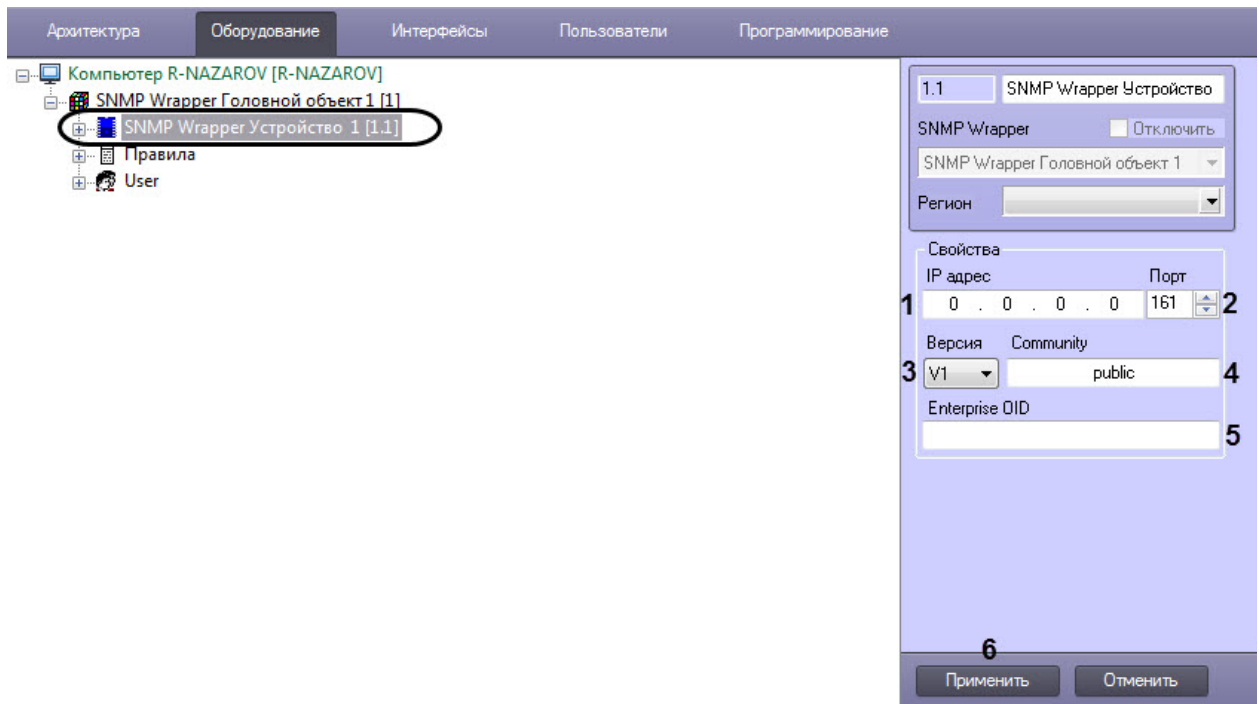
Архитектура Оборудование Интерфейсы Пользователи Программирование

Компьютер R-NAZAROV [R-NAZAROV]
SNMP Wrapper Головной объект 1 [1]
SNMP Wrapper Устройство 1 [1.1]
Правила
User

1.1 SNMP Wrapper Устройство
SNMP Wrapper Отключить
SNMP Wrapper Головной объект 1
Регион

Свойства
IP адрес Порт
1 0 . 0 . 0 . 0 161 2
Версия Community
3 V1 public 4
Enterprise OID
5

6
Применить Отменить